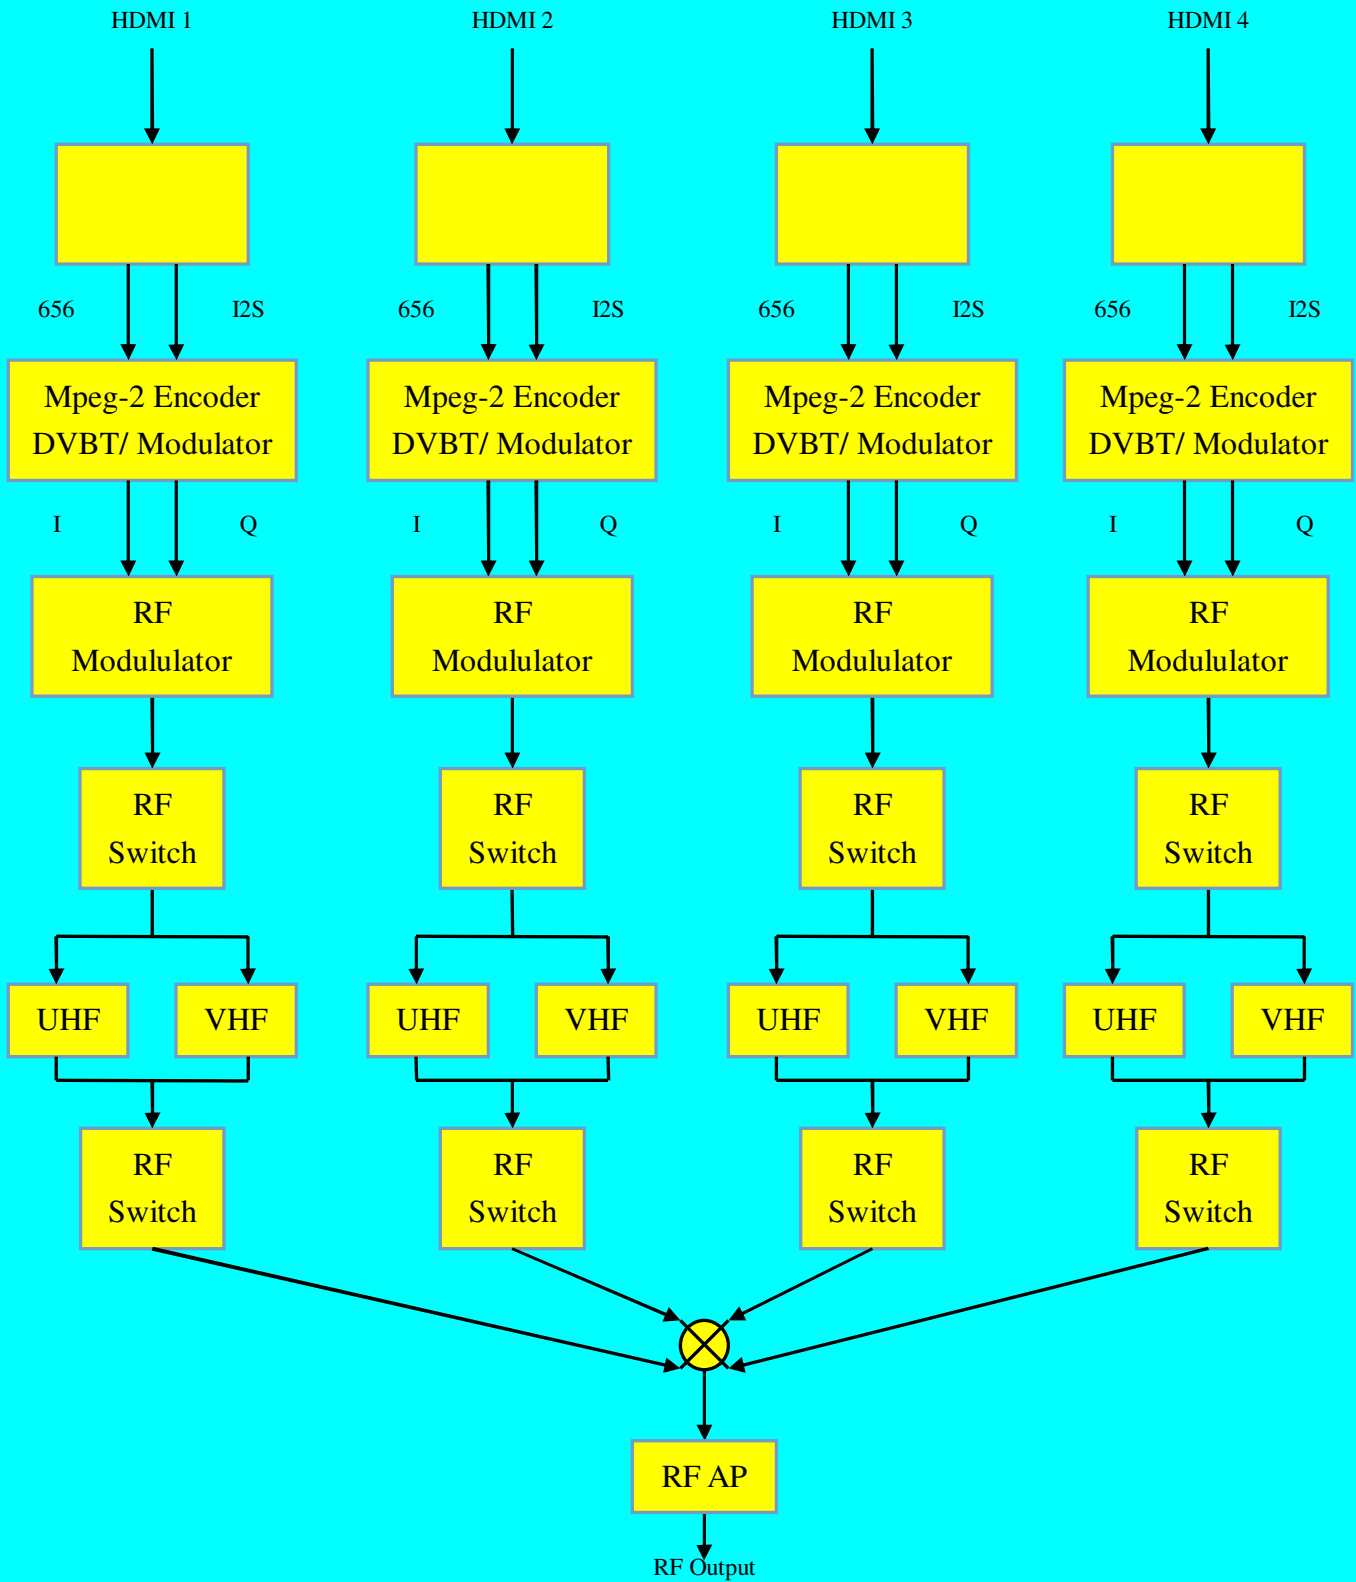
HDMI 1

656

I2S

Mpeg-2 Encoder
DVBT/ Modulator

I

Q

RF
Modululator

RF
Switch

UHF

VHF

RF
Switch

HDMI 2

656

I2S

Mpeg-2 Encoder
DVBT/ Modulator

I

Q

RF
Modululator

RF
Switch

UHF

VHF

RF
Switch

HDMI 3

656

I2S

Mpeg-2 Encoder
DVBT/ Modulator

I

Q

RF
Modululator

RF
Switch

UHF

VHF

RF
Switch

HDMI 4

656

I2S

Mpeg-2 Encoder
DVBT/ Modulator

I

Q

RF
Modululator

RF
Switch

UHF

VHF

RF
Switch

RF AP

RF Output